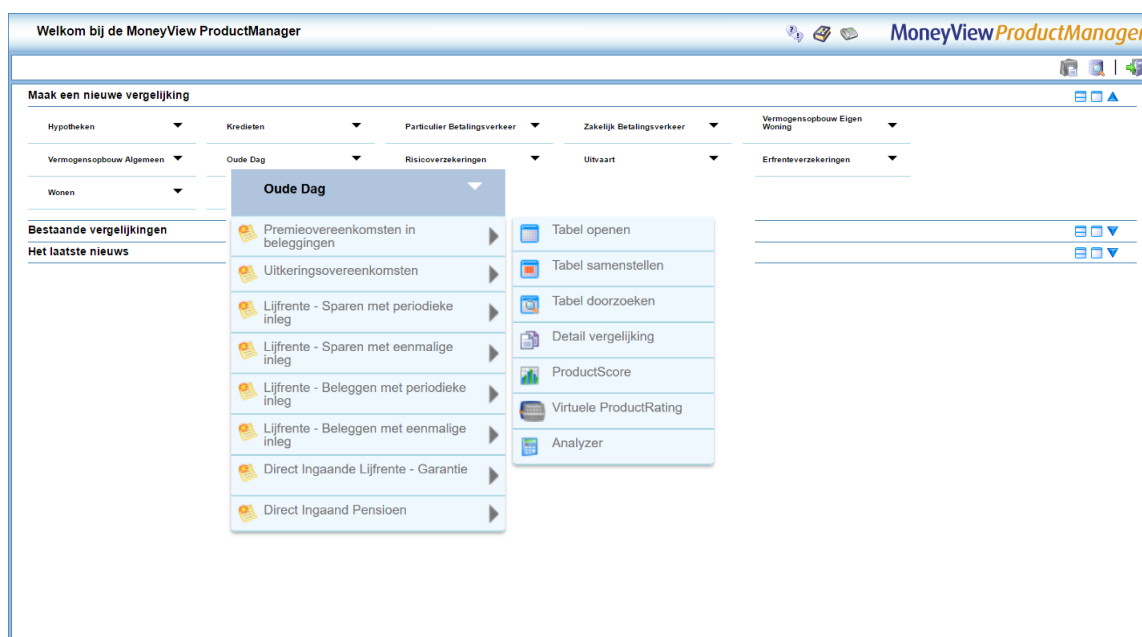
Welkom bij de MoneyView ProductManager

MoneyViewProductManager

Maak een nieuwe vergelijking

Hypotheken
Kredieten
Particulier Betalingsverkeer
Zakelijk Betalingsverkeer
Vermogensopbouw Eigen Woning
Vermogensopbouw Algemeen
Oude Dag
Risicoverzekeringen
Uitvaart
Erfrenteverzekeringen
Wonen

Bestaande vergelijkingen
Het laatste nieuws

Oude Dag

Premieovereenkomsten in beleggingen
Uitkeringsovereenkomsten
Lijfrente - Sparen met periodieke inleg
Lijfrente - Sparen met eenmalige inleg
Lijfrente - Beleggen met periodieke inleg
Lijfrente - Beleggen met eenmalige inleg
Direct Ingaande Lijfrente - Garantie
Direct Ingaand Pensioen

Tabel openen
Tabel samenstellen
Tabel doorzoeken
Detail vergelijking
ProductScore
Virtuele ProductRating
Analyzer